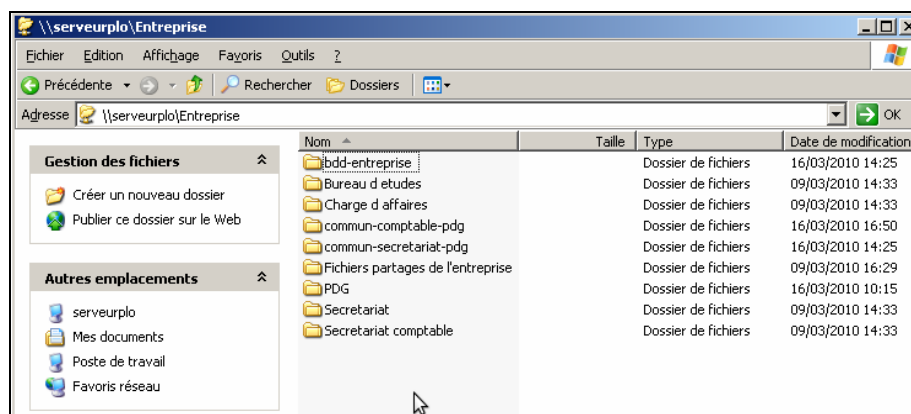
\\serveurplo\Entreprise

Fichier Edition Affichage Favoris Outils ?

Précédente Rechercher Dossiers

Adresse \\serveurplo\Entreprise OK

Gestion des fichiers

Créer un nouveau dossier
Publier ce dossier sur le Web

Autres emplacements

serveurplo
Mes documents
Poste de travail
Favoris réseau

| Nom | Taille | Type | Date de modification |
|---|---|---|---|
| bdd-entreprise | | Dossier de fichiers | 16/03/2010 14:25 |
| Bureau d etudes | | Dossier de fichiers | 09/03/2010 14:33 |
| Charge d affaires | | Dossier de fichiers | 09/03/2010 14:33 |
| commun-comptable-pdg | | Dossier de fichiers | 16/03/2010 16:50 |
| commun-secretariat-pdg | | Dossier de fichiers | 16/03/2010 14:25 |
| Fichiers partages de l'entreprise | | Dossier de fichiers | 09/03/2010 16:29 |
| PDG | | Dossier de fichiers | 16/03/2010 10:15 |
| Secretariat | | Dossier de fichiers | 09/03/2010 14:33 |
| Secretariat comptable | | Dossier de fichiers | 09/03/2010 14:33 |